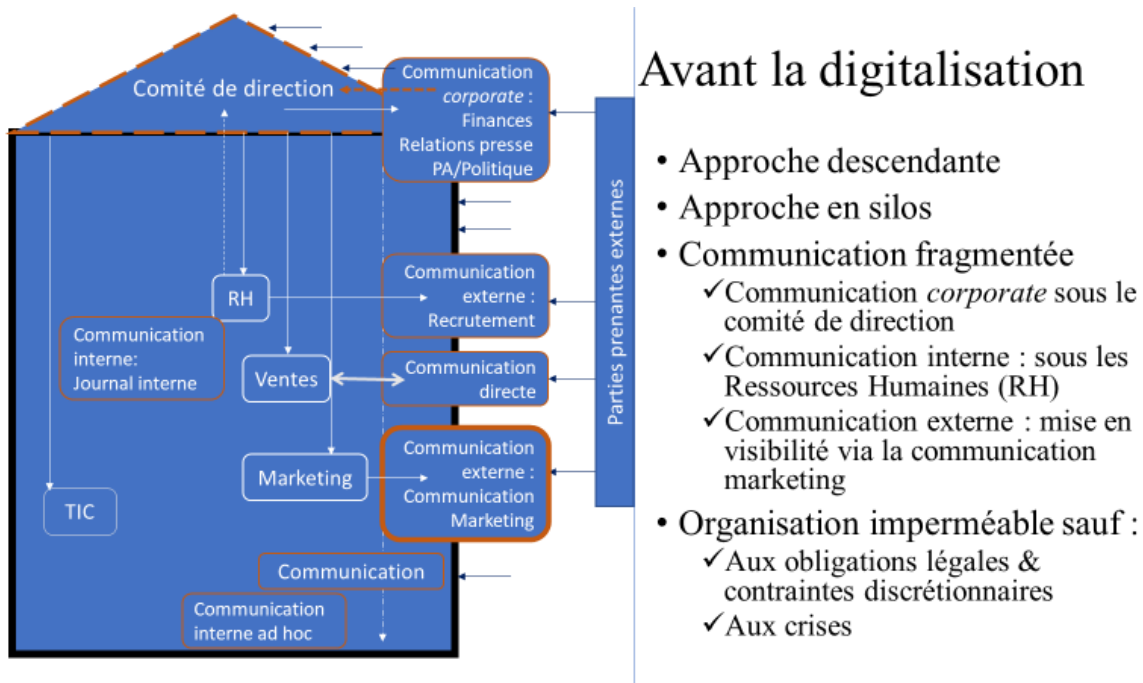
Comité de direction

Communication corporate : Finances Relations presse PA/Politique

RH

Communication externe : Recrutement

Communication interne: Journal interne

Ventes

Communication directe

Marketing

Communication externe : Communication Marketing

TIC

Communication

Communication interne ad hoc

Parties prenantes externes

Avant la digitalisation

• Approche descendante
• Approche en silos
• Communication fragmentée
✓Communication corporate sous le comité de direction
✓Communication interne : sous les Ressources Humaines (RH)
✓Communication externe : mise en visibilité via la communication marketing
• Organisation imperméable sauf :
✓Aux obligations légales & contraintes discrétionnaires
✓Aux crises